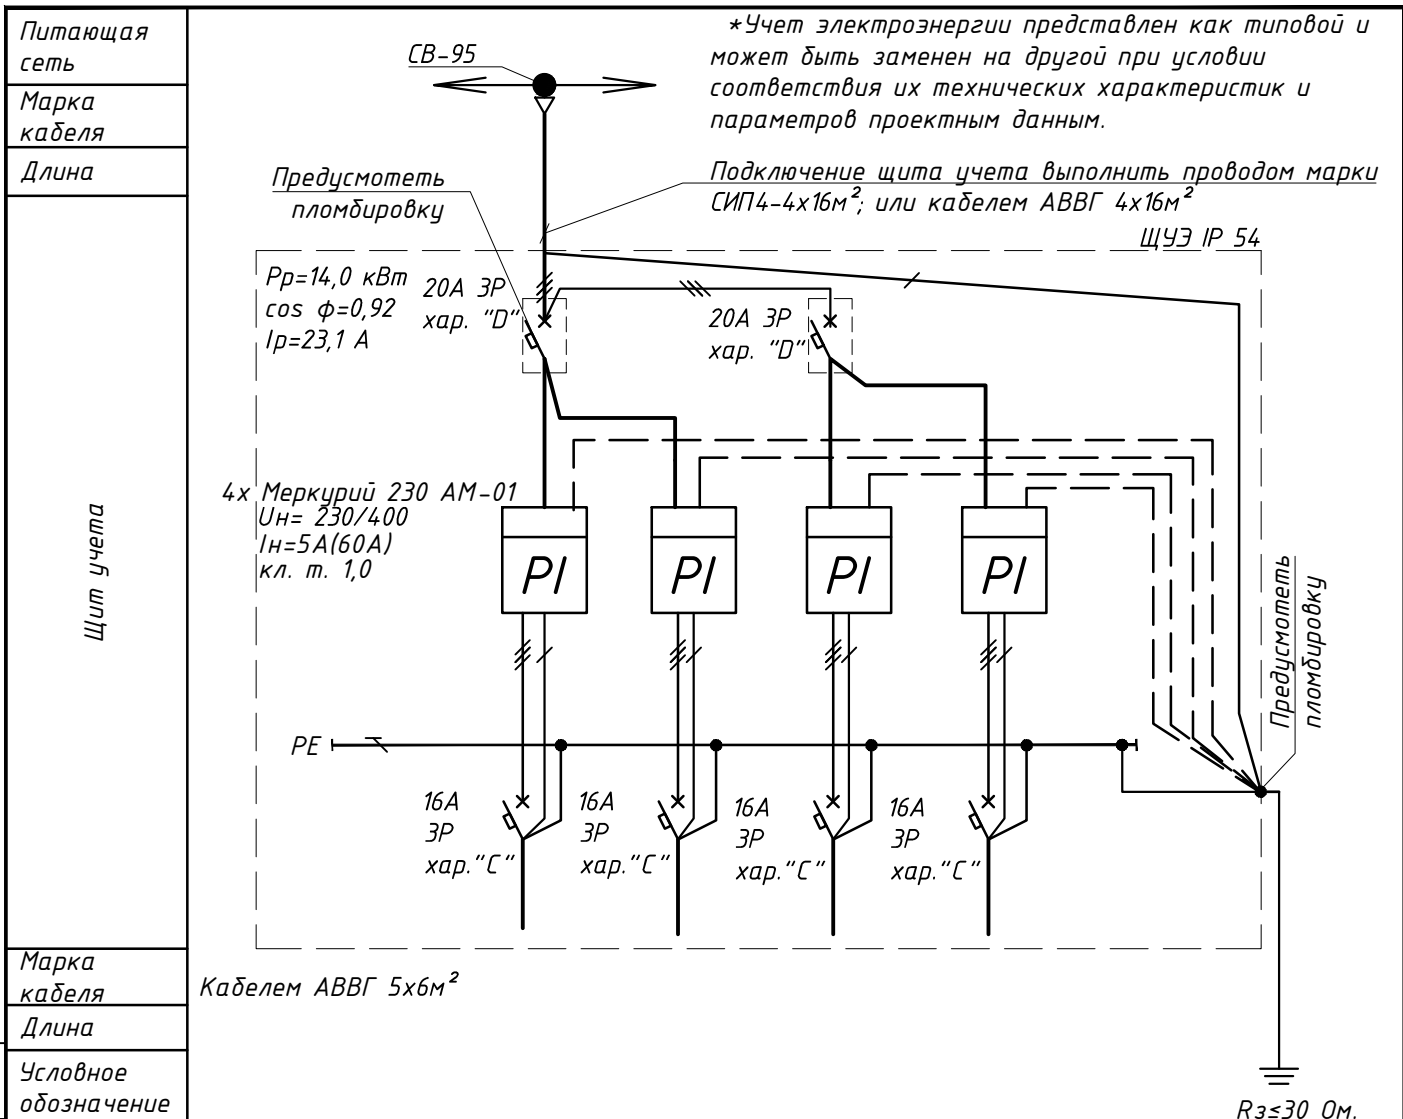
Питающая сеть

Марка кабеля

Длина

Щит учета

Марка кабеля

Длина

Условное обозначение

*Учет электроэнергии представлен как типовой и может быть заменен на другой при условии соответствия их технических характеристик и параметров проектным данным.

СВ-95

Подключение щита учета выполнить проводом марки СИП4-4х16м$^2$; или кабелем АВВГ 4х16м$^2$

Предусмотеть пломбировку

ЩУЭ IP 54

Рр=14,0 кВт
cos $\phi$=0,92
Iр=23,1 А

20А 3Р
хар. "D"

20А 3Р
хар. "D"

4х Меркурий 230 АМ-01
Uн= 230/400
Iн=5А(60А)
кл. т. 1,0

PI

PI

PI

PI

Предусмотеть пломбировку

РЕ

16А
3Р
хар."С"

16А
3Р
хар."С"

16А
3Р
хар."С"

16А
3Р
хар."С"

Кабелем АВВГ 5х6м$^2$

Rз≤30 Ом.